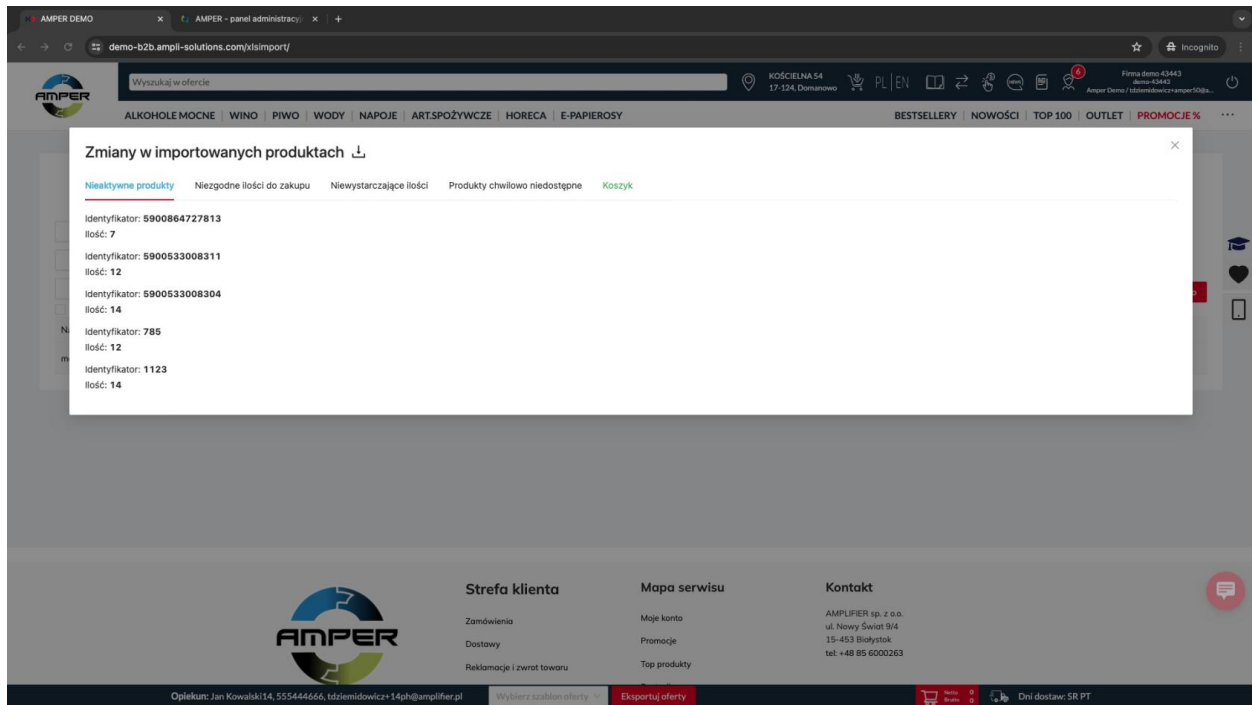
AMPER DEMO
AMPER - panel administracyj
demo-b2b.ampli-solutions.com/xlsimport/
Incognito

AMPER
Wyszukaj w ofercie
KOŚCIELNA 54
17-124, Domanowo
PL | EN
6
Firma demo 43443
demo-43443
Amper Demo / tdziemidowicz+amper50@a...

ALKOHOLE MOCNE | WINO | PIWO | WODY | NAPOJE | ART.SPOŻYWCZE | HORECA | E-PAPIEROSY
BESTSELLERY | NOWOŚCI | TOP 100 | OUTLET | PROMOCJE %

Zmiany w importowanych produktach

Nieaktywne produkty
Niezgodne ilości do zakupu
Niewystarczające ilości
Produkty chwilowo niedostępne
Koszyk

Identyfikator: 5900864727813
Ilość: 7

Identyfikator: 5900533008311
Ilość: 12

Identyfikator: 5900533008304
Ilość: 14

Identyfikator: 785
Ilość: 12

Identyfikator: 1123
Ilość: 14

AMPER

Strefa klienta
Zamówienia
Dostawy
Reklamacje i zwrot towaru

Mapa serwisu
Moje konto
Promocje
Top produkty

Kontakt
AMPLIFIER sp. z o.o.
ul. Nowy Świat 9/4
15-453 Białystok
tel: +48 85 6000263

Opiekun: Jan Kowalski14, 555444666, tdziemidowicz+14ph@amplifier.pl
Wybierz szablon oferty
Eksportuj oferty
Netto 0
Brutto 0
Dni dostaw: SR PT